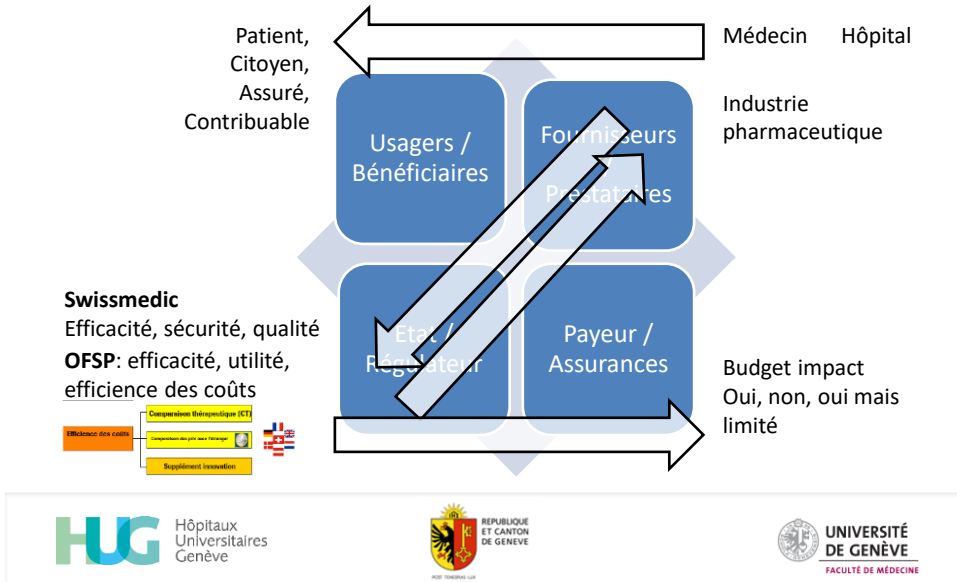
Patient,
Citoyen,
Assuré,
Contribuable

Médecin Hôpital

Industrie pharmaceutique

Usagers / Bénéficiaires

Fournisseurs / Prestataires

Etat / Régulateur

Payeur / Assurances

Swissmedic
Efficacité, sécurité, qualité
OFSP: efficacité, utilité, efficience des coûts

Efficience des coûts
Comparaison thérapeutique (CT)
Comparaison des prix avec l'étranger
Supplément innovation

Budget impact
Oui, non, oui mais limité

HUG Hôpitaux Universitaires Genève

REPUBLIQUE ET CANTON DE GENEVE
POST TENEBRAS LUX

UNIVERSITÉ DE GENÈVE
FACULTÉ DE MÉDECINE